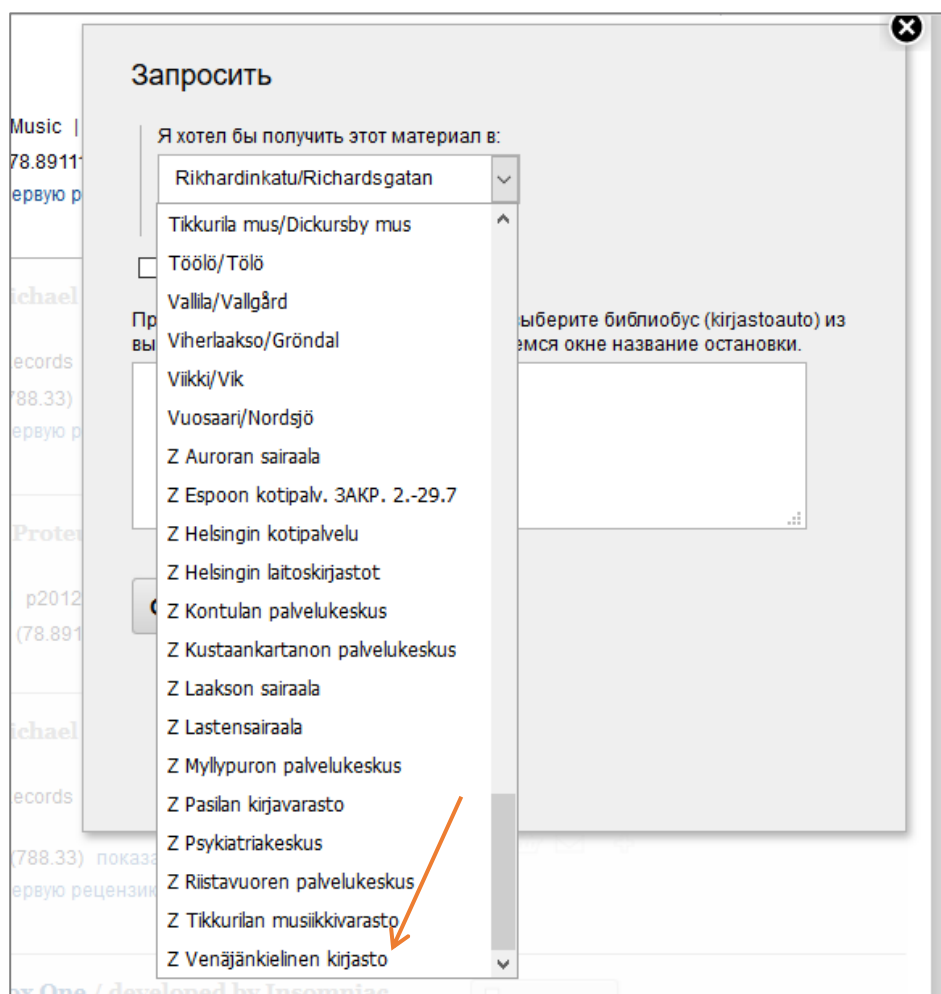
Music |
78.8911
ервую р
ichael
ecords
788.33)
ервую р
Protе
p2012
(78.891
ichael
ecords
(788.33) показа
ервую рецензи

Запросить

Я хотел бы получить этот материал в:

Rikhardinkatu/Richardsgatan

Tikkurila mus/Dickursby mus
Töölö/Tölö
Vallila/Vallgård
Viherlaakso/Gröndal
Viikki/Vik
Vuosaari/Nordsjö
Z Auroran sairaala
Z Espoon kotipalv. ЗАКР. 2.-29.7
Z Helsingin kotipalvelu
Z Helsingin laitoskirjastot
Z Kontulan palvelukeskus
Z Kustaankartanon palvelukeskus
Z Laakson sairaala
Z Lastensairaala
Z Myllypuron palvelukeskus
Z Pasilan kirjavarasto
Z Psykiatriakeskus
Z Riistavuoren palvelukeskus
Z Tikkurilan musiikkivarasto
Z Venäjänkielinen kirjasto

Пр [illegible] ыберите библиобус (kirjastoauto) из
вы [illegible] емся окне название остановки.